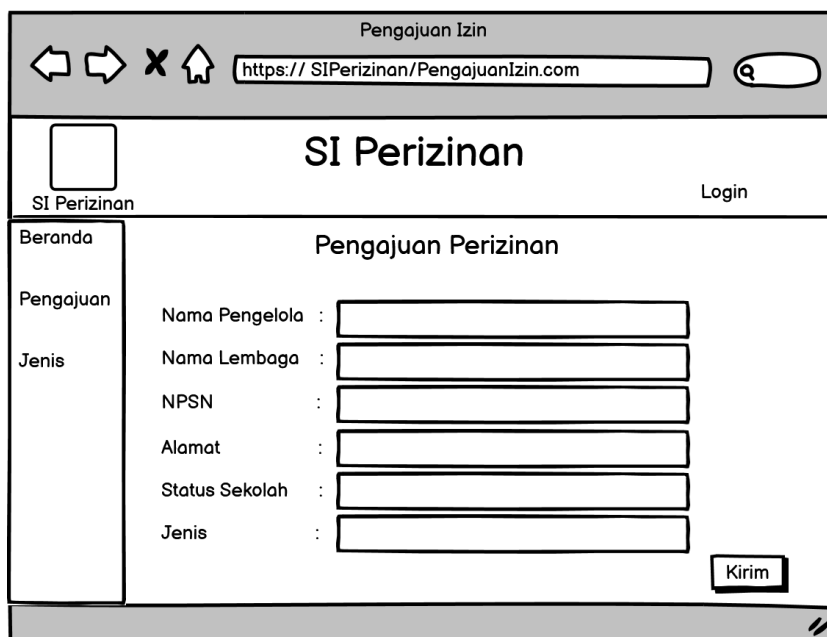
Pengajuan Izin

https:// SIPerizinan/PengajuanIzin.com

SI Perizinan

SI Perizinan

Login

Beranda

Pengajuan

Jenis

Pengajuan Perizinan

Nama Pengelola :

Nama Lembaga :

NPSN :

Alamat :

Status Sekolah :

Jenis :

Kirim